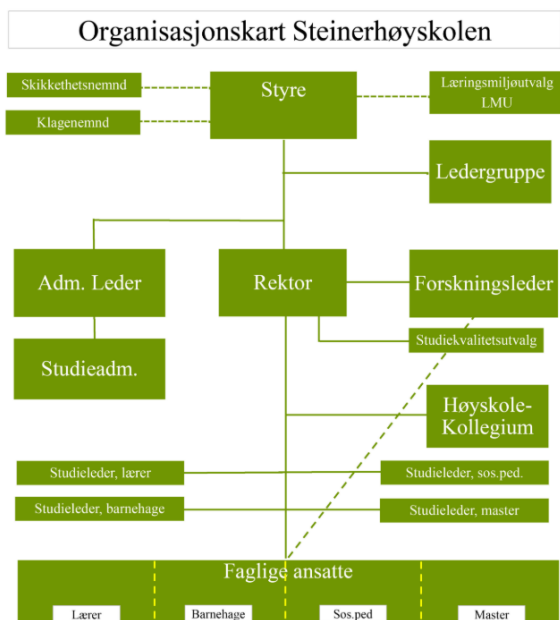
Organisasjonskart Steinerhøyskolen

Skikkethetsnemnd

Klagenemnd

Styre

Læringsmiljøutvalg LMU

Ledergruppe

Adm. Leder

Rektor

Forskningsleder

Studiekvalitetsutvalg

Studieadm.

Høyskole-Kollegium

Studieleder, lærer

Studieleder, sos.ped.

Studieleder, barnehage

Studieleder, master

Faglige ansatte

Lærer

Barnehage

Sos.ped

Master